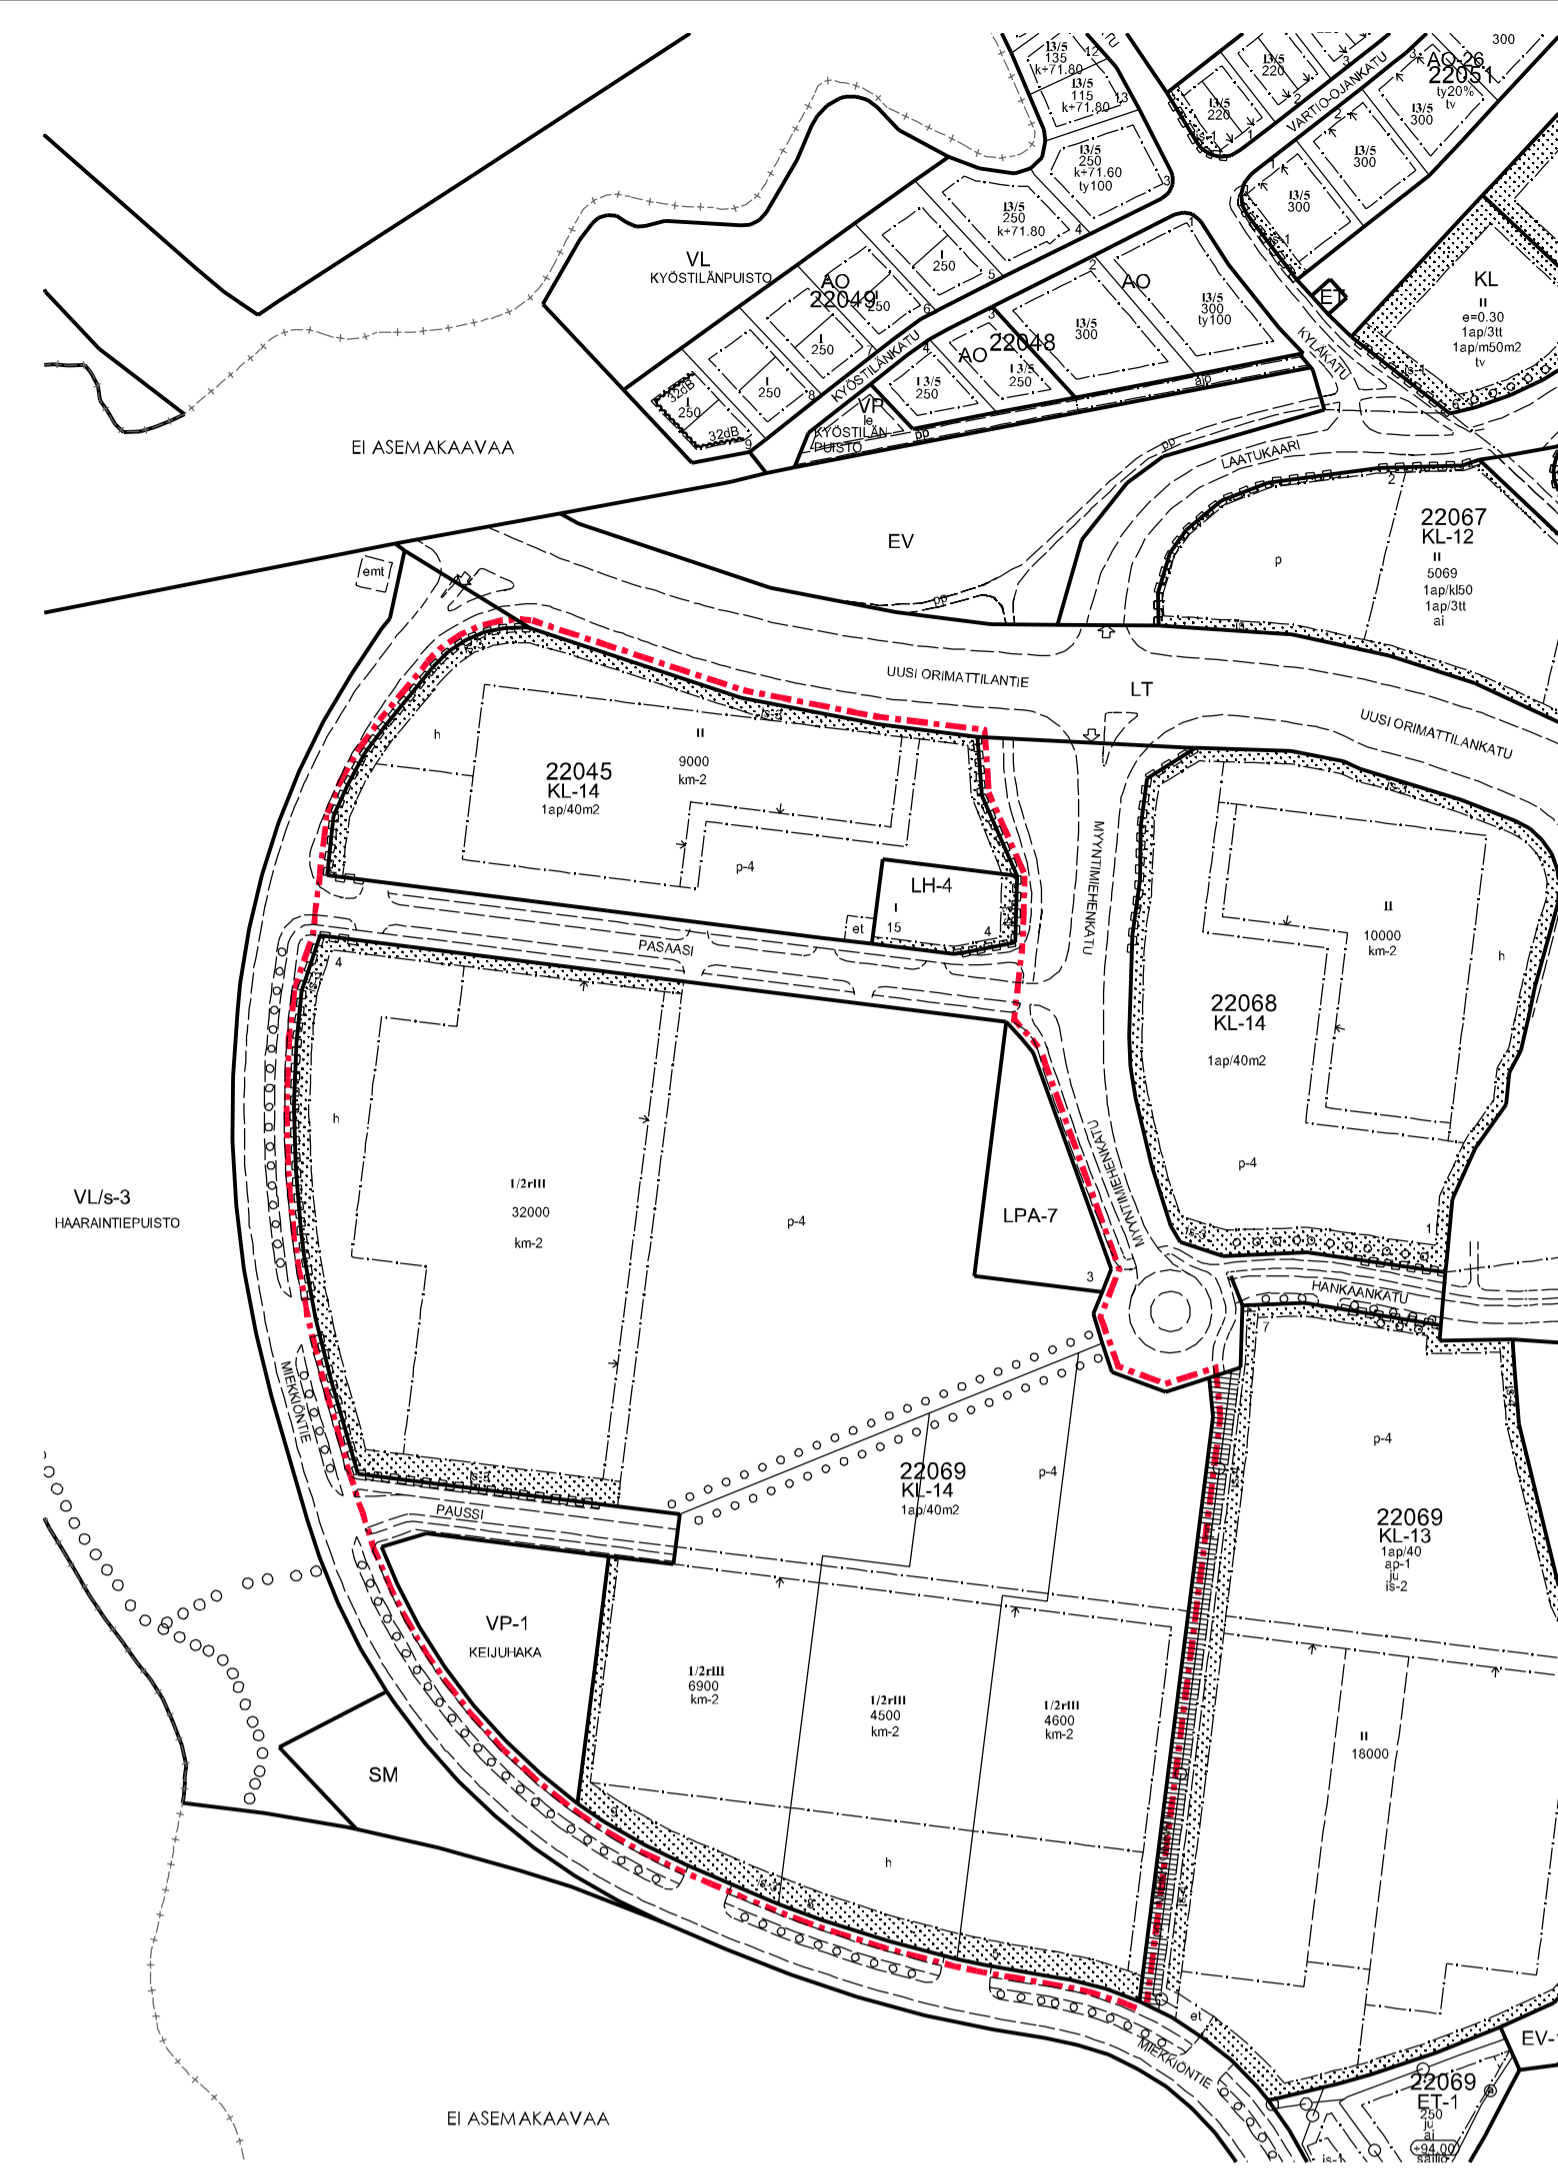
I3/5
135
k+71.80
12
I3/5
115
k+71.80
13
I3/5
220
I3/5
220
VARTIO-OJANKATU
AO-26
22051
ty20%
tv
300
I3/5
300
I3/5
300
I3/5
300
I3/5
250
k+71.60
ty100
3
I3/5
250
k+71.80
4
VL
KYÖSTILÄNPUISTO
AO
22049
250
I
250
5
6
I
250
I
250
8
32dB
I
250
32dB
9
KYÖSTILÄNKATU
AO
I3/5
300
ty100
I3/5
300
AO
22048
I3/5
250
I3/5
250
VP
le
KYÖSTILÄN
PUISTO
pp
ajo
ET
KYLÄKATU
KL
II
e=0.30
1ap/3tt
1ap/m50m2
tv
EI ASEMAKAAVAA
LAATUKAARI
pp
2
22067
KL-12
II
5069
1ap/kl50
1ap/3tt
ai
p
EV
emt
UUSI ORIMATTILANTIE
LT
UUSI ORIMATTILANKATU
h
22045
KL-14
1ap/40m2
II
9000
km-2
p-4
LH-4
I
15
4
et
PASAASI
MYYNTIMIEHENKATU
II
10000
km-2
h
22068
KL-14
1ap/40m2
p-4
4
h
1/2rIII
32000
km-2
p-4
LPA-7
MYYNTIMIEHENKATU
3
1
HANKAANKATU
7
VL/s-3
HAARAINTIEPUISTO
MIEKKIÖNTIE
22069
KL-14
1ap/40m2
p-4
p-4
22069
KL-13
1ap/40
ap-1
ju
is-2
PAUSSI
VP-1
KEIJUHAKA
1/2rIII
6900
km-2
1/2rIII
4500
km-2
1/2rIII
4600
km-2
II
18000
SM
h
et
MIEKKIÖNTIE
22069
ET-1
250
ju
ai
+94.00
EV
EI ASEMAKAAVAA